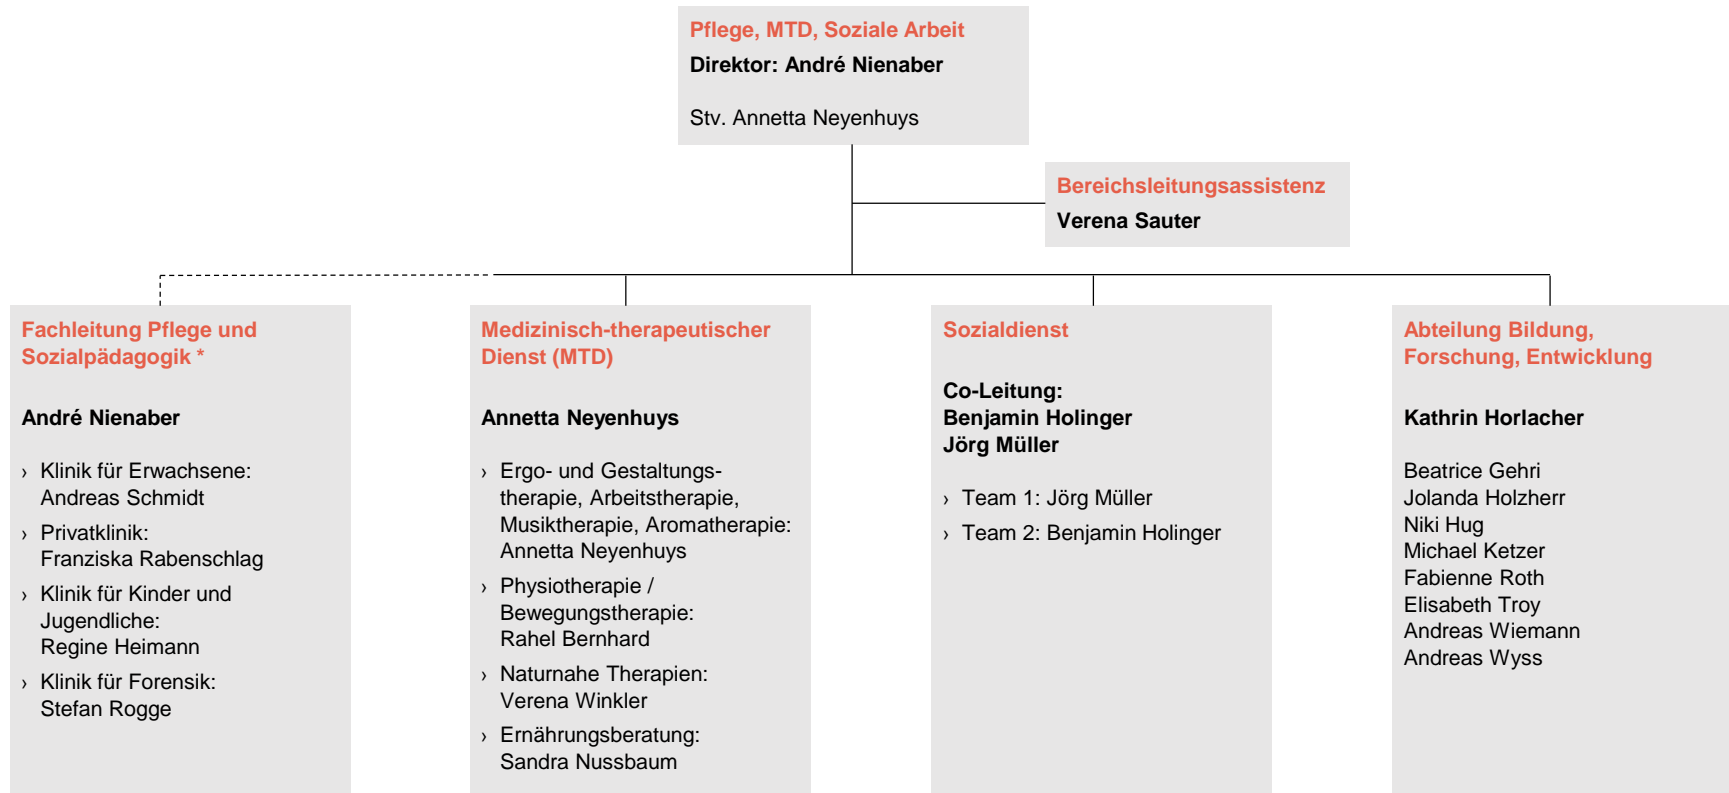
Pflege, MTD, Soziale Arbeit
Direktor: André Nienaber

Stv. Annetta Neyenhuys

Bereichsleitungsassistenz
Verena Sauter

Fachleitung Pflege und Sozialpädagogik *

André Nienaber

› Klinik für Erwachsene: Andreas Schmidt
› Privatklinik: Franziska Rabenschlag
› Klinik für Kinder und Jugendliche: Regine Heimann
› Klinik für Forensik: Stefan Rogge

Medizinisch-therapeutischer Dienst (MTD)

Annetta Neyenhuys

› Ergo- und Gestaltungstherapie, Arbeitstherapie, Musiktherapie, Aromatherapie: Annetta Neyenhuys
› Physiotherapie / Bewegungstherapie: Rahel Bernhard
› Naturnahe Therapien: Verena Winkler
› Ernährungsberatung: Sandra Nussbaum

Sozialdienst

Co-Leitung:
Benjamin Holinger
Jörg Müller

› Team 1: Jörg Müller
› Team 2: Benjamin Holinger

Abteilung Bildung, Forschung, Entwicklung

Kathrin Horlacher

Beatrice Gehri
Jolanda Holzherr
Niki Hug
Michael Ketzer
Fabienne Roth
Elisabeth Troy
Andreas Wiemann
Andreas Wyss